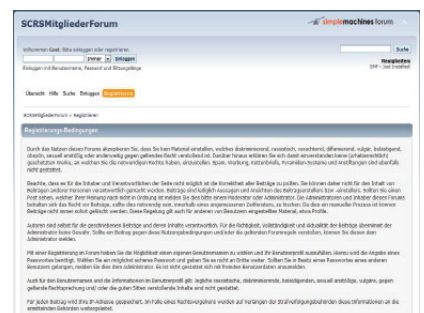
SCRSMitgliederForum

simplemachines forum

Willkommen Gast. Bitte einloggen oder registrieren.

Immer Einloggen

Einloggen mit Benutzername, Passwort und Sitzungslänge

Suche

Neuigkeiten
SMF - Just Installed

Übersicht Hilfe Suche Einloggen Registrieren

SCRSMitgliederForum » Registrieren

Registrierungs-Bedingungen

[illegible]

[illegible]

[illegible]

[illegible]

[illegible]

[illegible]